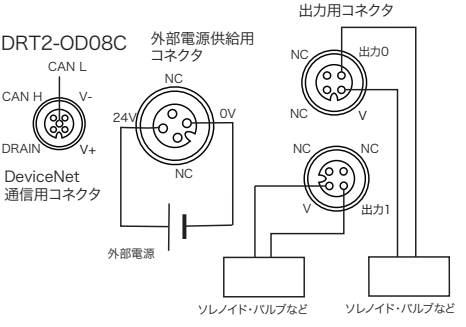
出力用コネクタ

DRT2-OD08C

外部電源供給用コネクタ

CAN L
CAN H
V-
DRAIN
V+

DeviceNet
通信用コネクタ

NC
24V
0V
NC

外部電源

NC
出力0
NC
V

NC
NC
V
出力1

ソレノイド・バルブなど

ソレノイド・バルブなど